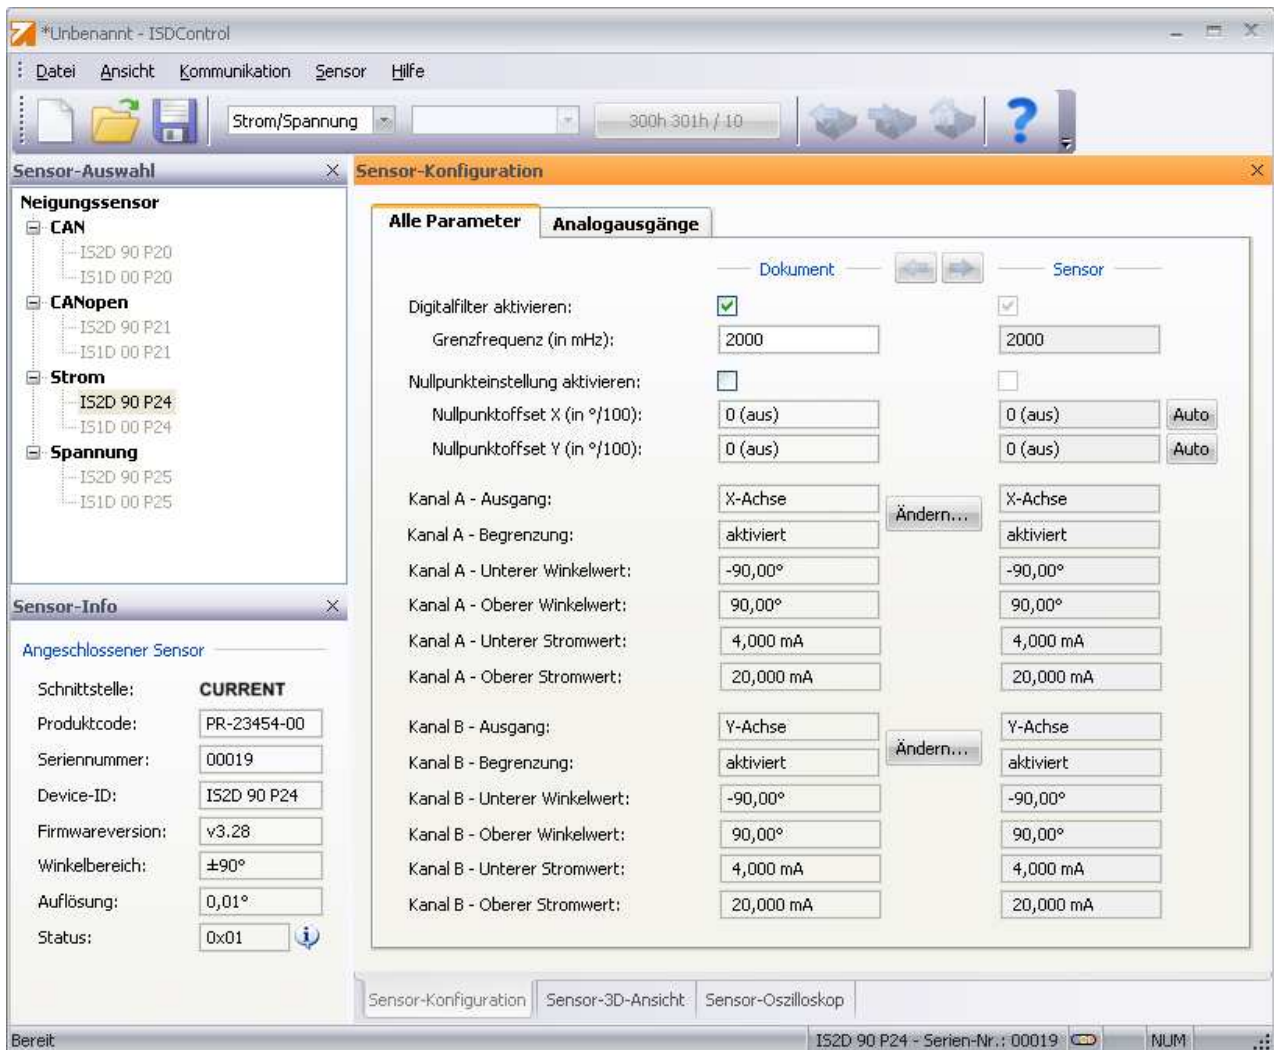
*Unbenannt - ISDControl

Datei Ansicht Kommunikation Sensor Hilfe

Strom/Spannung
300h 301h / 10

Sensor-Auswahl

Neigungssensor
CAN
IS2D 90 P20
IS1D 00 P20
CANopen
IS2D 90 P21
IS1D 00 P21
Strom
IS2D 90 P24
IS1D 00 P24
Spannung
IS2D 90 P25
IS1D 00 P25

Sensor-Info

Angeschlossener Sensor

| | |
|---|---|
| Schnittstelle: | CURRENT |
| Produktcode: | PR-23454-00 |
| Seriennummer: | 00019 |
| Device-ID: | IS2D 90 P24 |
| Firmwareversion: | v3.28 |
| Winkelbereich: | ±90° |
| Auflösung: | 0,01° |
| Status: | 0x01 |

Sensor-Konfiguration

Alle Parameter Analogausgänge

| | Dokument | | Sensor | |
|---|---|---|---|---|
| Digitalfilter aktivieren: | ☑ | | ☑ | |
| Grenzfrequenz (in mHz): | 2000 | | 2000 | |
| Nullpunkteinstellung aktivieren: | ☐ | | ☐ | |
| Nullpunktoffset X (in °/100): | 0 (aus) | | 0 (aus) | Auto |
| Nullpunktoffset Y (in °/100): | 0 (aus) | | 0 (aus) | Auto |
| Kanal A - Ausgang: | X-Achse | Ändern... | X-Achse | |
| Kanal A - Begrenzung: | aktiviert | | aktiviert | |
| Kanal A - Unterer Winkelwert: | -90,00° | | -90,00° | |
| Kanal A - Oberer Winkelwert: | 90,00° | | 90,00° | |
| Kanal A - Unterer Stromwert: | 4,000 mA | | 4,000 mA | |
| Kanal A - Oberer Stromwert: | 20,000 mA | | 20,000 mA | |
| Kanal B - Ausgang: | Y-Achse | Ändern... | Y-Achse | |
| Kanal B - Begrenzung: | aktiviert | | aktiviert | |
| Kanal B - Unterer Winkelwert: | -90,00° | | -90,00° | |
| Kanal B - Oberer Winkelwert: | 90,00° | | 90,00° | |
| Kanal B - Unterer Stromwert: | 4,000 mA | | 4,000 mA | |
| Kanal B - Oberer Stromwert: | 20,000 mA | | 20,000 mA | |

Sensor-Konfiguration Sensor-3D-Ansicht Sensor-Oszilloskop

Bereit IS2D 90 P24 - Serien-Nr.: 00019 NUM